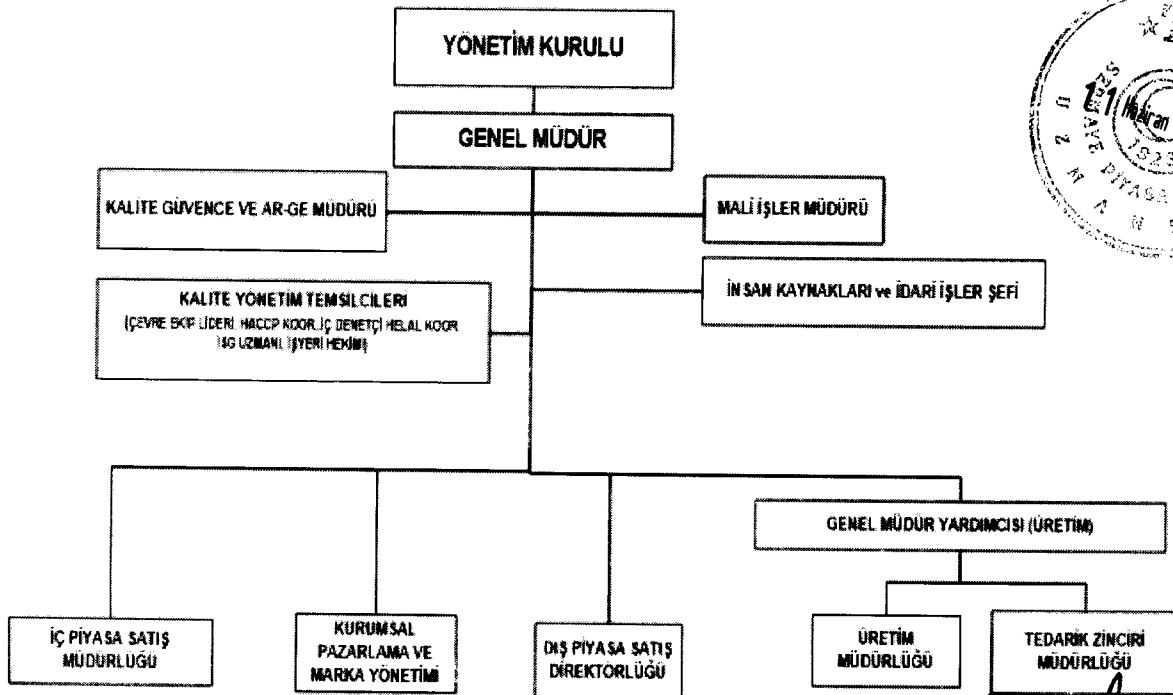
YÖNETİM KURULU

GENEL MÜDÜR

KALITE GÜVENCE VE AR-GE MÜDÜRÜ

MALİ İŞLER MÜDÜRÜ

KALITE YÖNETİM TEMSİLCİLERİ
(ÇEVRE EKİP LİDERİ, HACCP KOOR, İÇ DENETÇİ, HELAL KOOR, İSG UZMANI, İŞYERİ HEKİMİ)

İNSAN KAYNAKLARI ve İDARİ İŞLER ŞEFİ

GENEL MÜDÜR YARDIMCISI (ÜRETİM)

İÇ PİYASA SATIŞ MÜDÜRLÜĞÜ

KURUMSAL PAZARLAMA VE MARKA YÖNETİMİ

DIŞ PİYASA SATIŞ DİREKTÖRLÜĞÜ

ÜRETİM MÜDÜRLÜĞÜ

TEDARİK ZİNCİRİ MÜDÜRLÜĞÜ

11 Haziran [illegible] PİYASA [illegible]